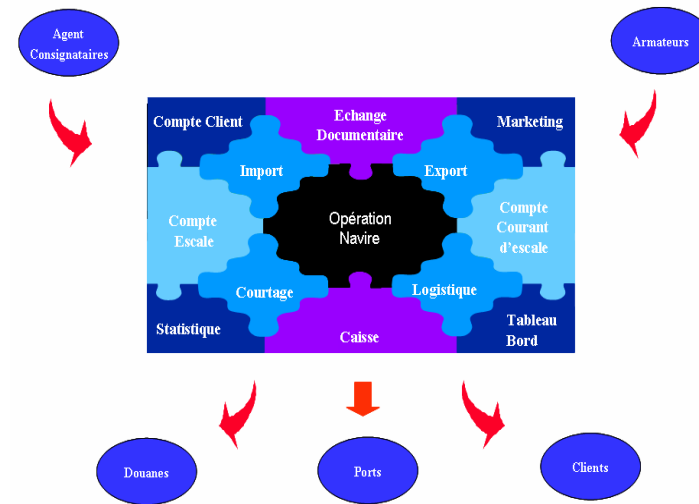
Agent Consignataires

Armateurs

Compte Client

Echange Documentaire

Marketing

Import

Export

Compte Escale

Opération Navire

Compte Courant d'escale

Courtage

Logistique

Statistique

Caisse

Tableau Bord

Douanes

Ports

Clients